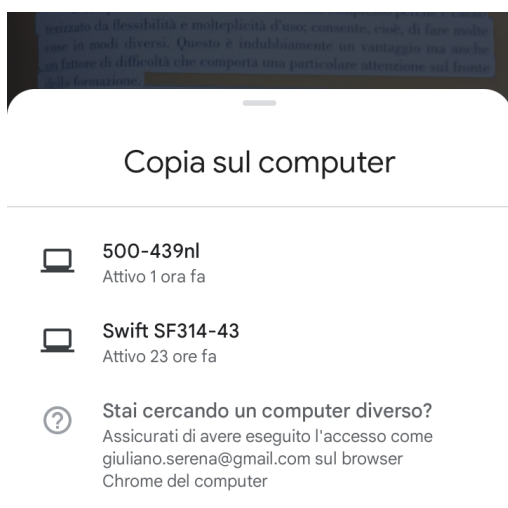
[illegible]terizzato da flessibilità e molteplicità d'uso: consente, cioè, di fare molte cose in modi diversi. Questo è indubbiamente un vantaggio ma anche un fattore di difficoltà che comporta una particolare attenzione sul fronte della formazione.

Copia sul computer

500-439nl
Attivo 1 ora fa

Swift SF314-43
Attivo 23 ore fa

Stai cercando un computer diverso?
Assicurati di avere eseguito l'accesso come giuliano.serena@gmail.com sul browser Chrome del computer